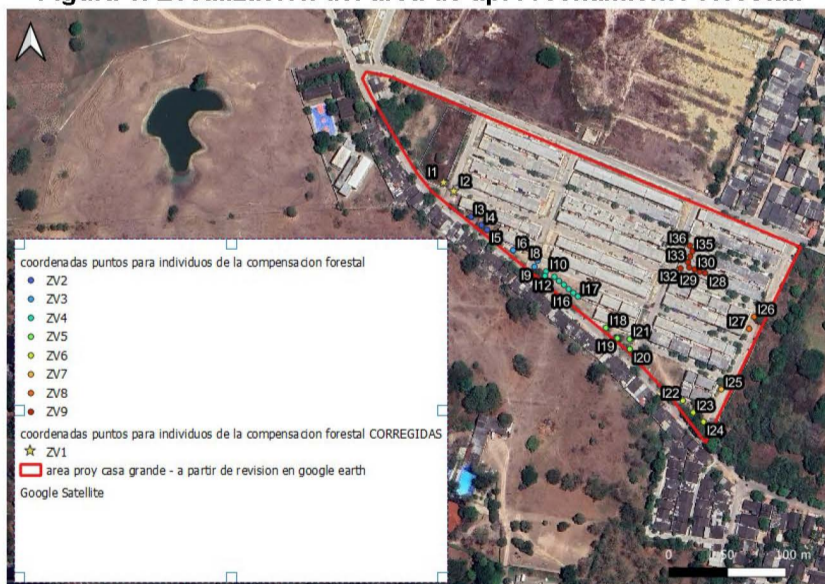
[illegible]

I1
I2
I3
I4
I5
I6
I8
I9
I10
I12
I16
I17
I18
I19
I20
I21
I22
I23
I24
I25
I26
I27
I28
I29
I30
I32
I33
I35
I36

coordenadas puntos para individuos de la compensacion forestal
ZV2
ZV3
ZV4
ZV5
ZV6
ZV7
ZV8
ZV9
coordenadas puntos para individuos de la compensacion forestal CORREGIDAS
ZV1
area proy casa grande - a partir de revision en google earth
Google Satellite

0
50
100 m